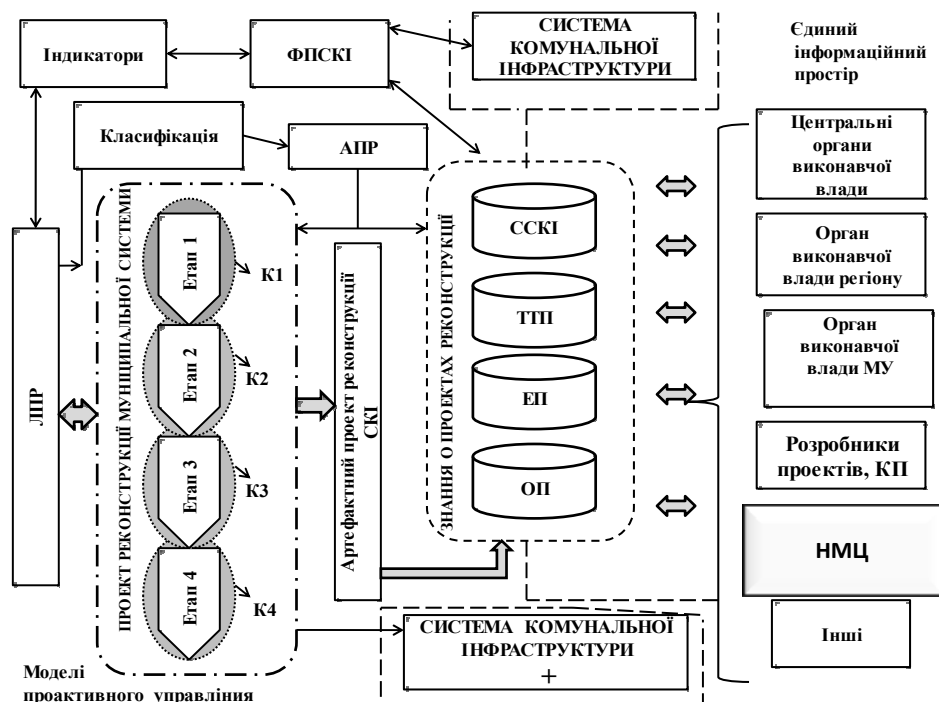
Індикатори

ФПСКІ

СИСТЕМА КОМУНАЛЬНОЇ ІНФРАСТРУКТУРИ

Єдиний інформаційний простір

Класифікація

АПР

Центральні органи виконавчої влади

ЛПР

ПРОЕКТ РЕКОНСТРУКЦІЇ МУНІЦИПАЛЬНОЇ СИСТЕМИ

Етап 1

К1

Етап 2

К2

Етап 3

К3

Етап 4

К4

Артефактний проект реконструкції СКІ

ЗНАННЯ О ПРОЕКТАХ РЕКОНСТРУКЦІЇ

ССКІ

ТТП

ЕП

ОП

Орган виконавчої влади регіону

Орган виконавчої влади МУ

Розробники проектів, КП

НМЦ

Інші

СИСТЕМА КОМУНАЛЬНОЇ ІНФРАСТРУКТУРИ +

Моделі проактивного управління